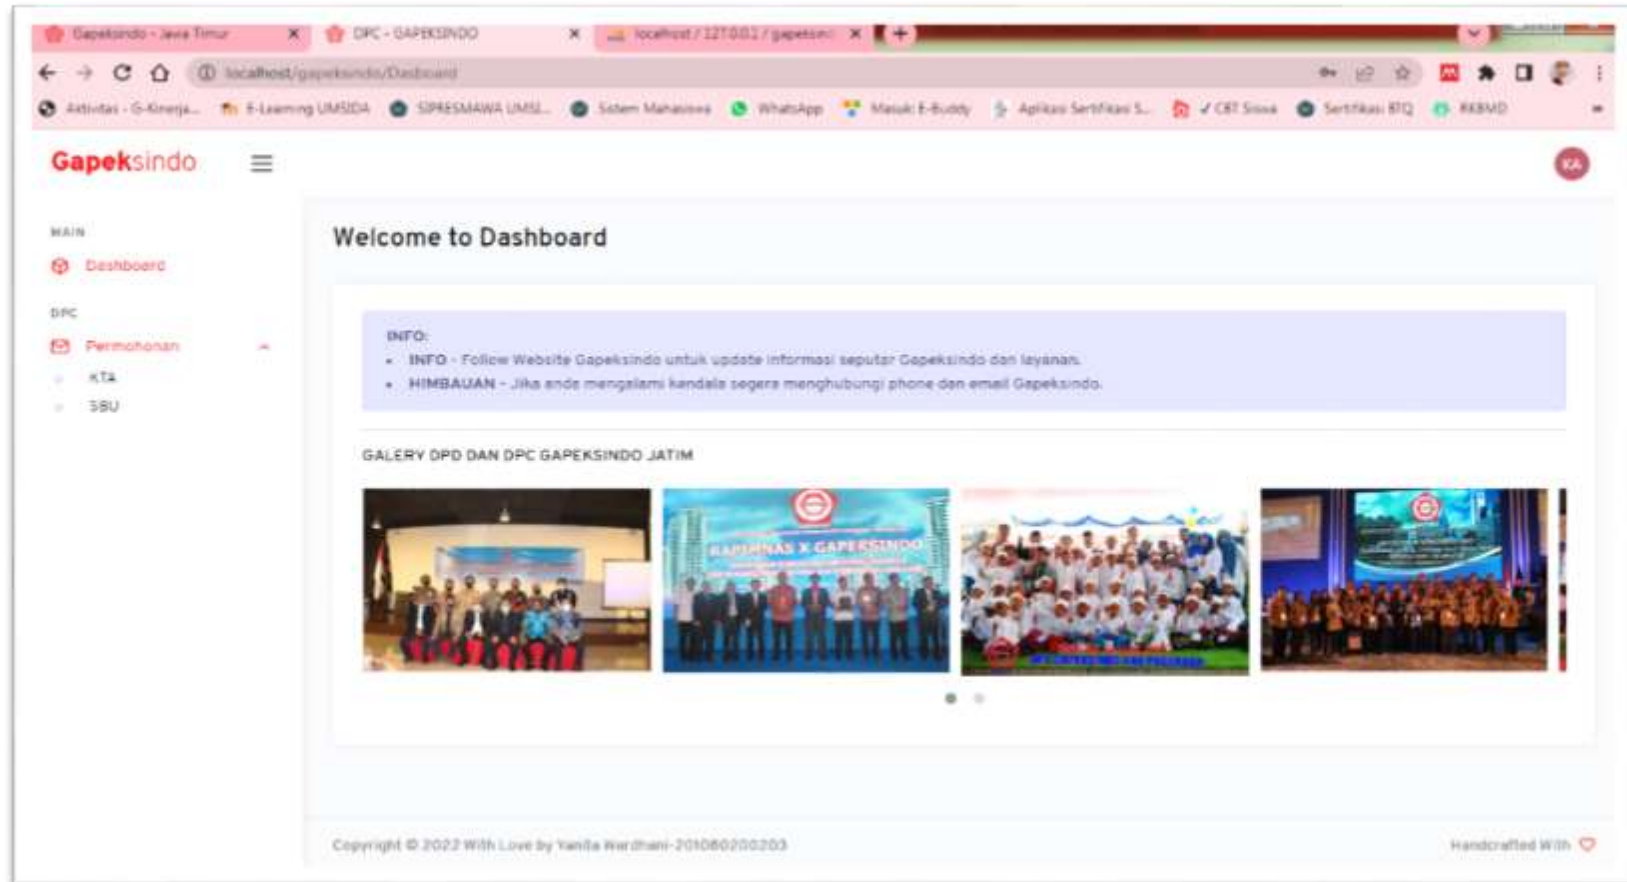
Gapeksindo - Jawa Timur ×
DPC - GAPEKSINDO ×
localhost / 127.0.0.1 / gapeksin ×
localhost/gapeksindo/Dasboard
Aktivitas - G-Kinerja... E-Learning UMSIDA SIPRESMAWA UMSI... Sistem Mahasiswa WhatsApp Masuki E-Buddy Aplikasi Sertifikasi S... CBT Siswa Sertifikasi BTQ RKBMD

Gapeksindo
KA

MAIN
Dashboard
DPC
Permohonan
KTA
SBU

Welcome to Dashboard

INFO:
• INFO - Follow Website Gapeksindo untuk update informasi seputar Gapeksindo dan layanan.
• HIMBAUAN - Jika anda mengalami kendala segera menghubungi phone dan email Gapeksindo.

GALERY DPD DAN DPC GAPEKSINDO JATIM

RAPERNAS X GAPEKSINDO

Copyright © 2022 With Love by Yanita Wardhani-201080200203
Handcrafted With